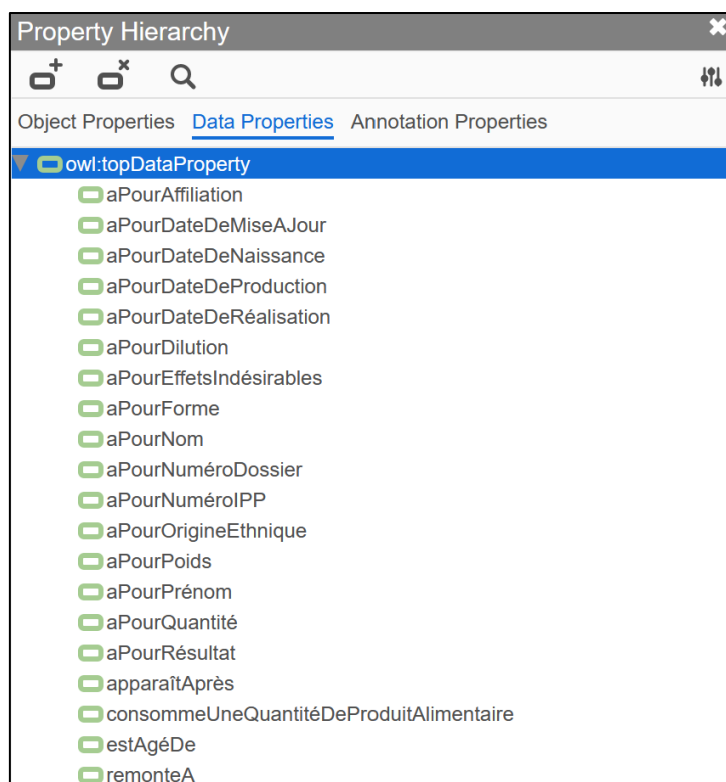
Property Hierarchy

Object Properties Data Properties Annotation Properties

owl:topDataProperty
aPourAffiliation
aPourDateDeMiseAJour
aPourDateDeNaissance
aPourDateDeProduction
aPourDateDeRéalisation
aPourDilution
aPourEffetsIndésirables
aPourForme
aPourNom
aPourNuméroDossier
aPourNuméroIPP
aPourOrigineEthnique
aPourPoids
aPourPrénom
aPourQuantité
aPourRésultat
apparaîtAprès
consommeUneQuantitéDeProduitAlimentaire
estAgéDe
remonteA